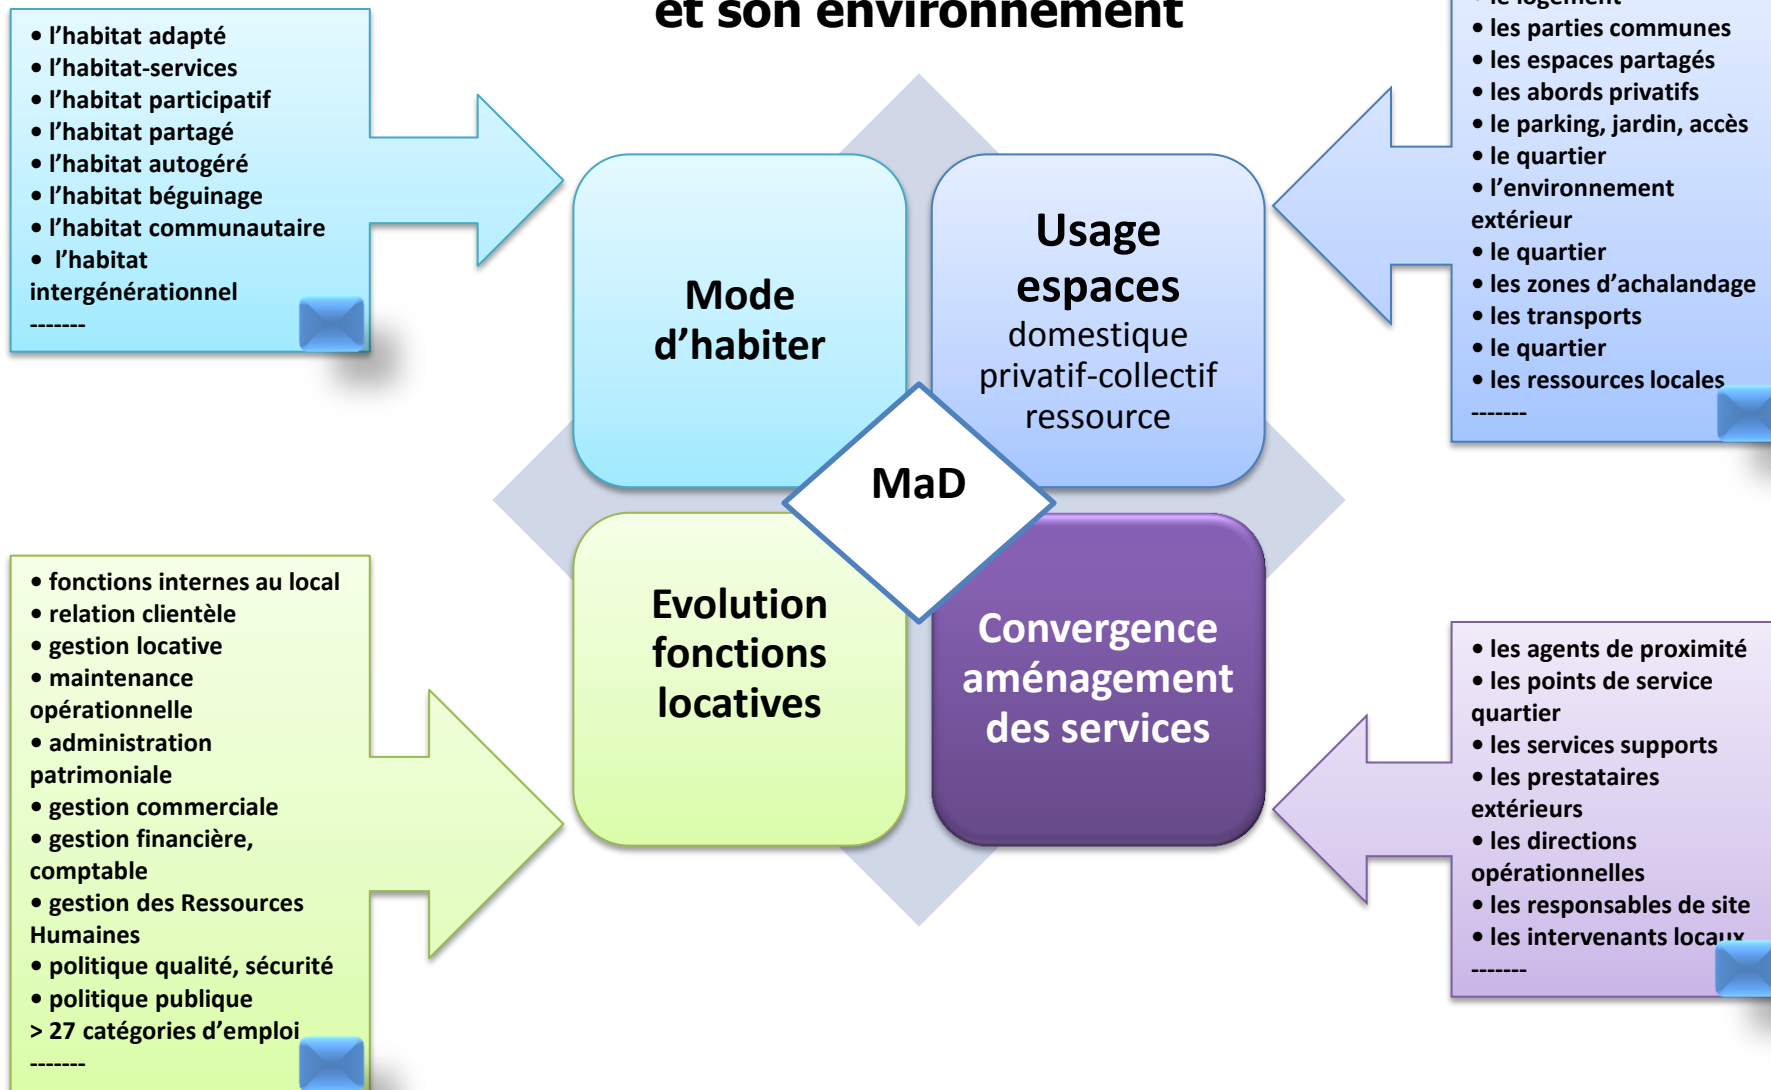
et son environnement

• l'habitat adapté
• l'habitat-services
• l'habitat participatif
• l'habitat partagé
• l'habitat autogéré
• l'habitat béguinage
• l'habitat communautaire
• l'habitat intergénérationnel
-------

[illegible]
• les parties communes
• les espaces partagés
• les abords privatifs
• le parking, jardin, accès
• le quartier
• l'environnement extérieur
• le quartier
• les zones d'achalandage
• les transports
• le quartier
• les ressources locales
-------

Mode d'habiter

Usage espaces
domestique
privatif-collectif
ressource

MaD

Evolution fonctions locatives

Convergence aménagement des services

• fonctions internes au local
• relation clientèle
• gestion locative
• maintenance opérationnelle
• administration patrimoniale
• gestion commerciale
• gestion financière, comptable
• gestion des Ressources Humaines
• politique qualité, sécurité
• politique publique
> 27 catégories d'emploi
-------

• les agents de proximité
• les points de service quartier
• les services supports
• les prestataires extérieurs
• les directions opérationnelles
• les responsables de site
• les intervenants locaux
-------